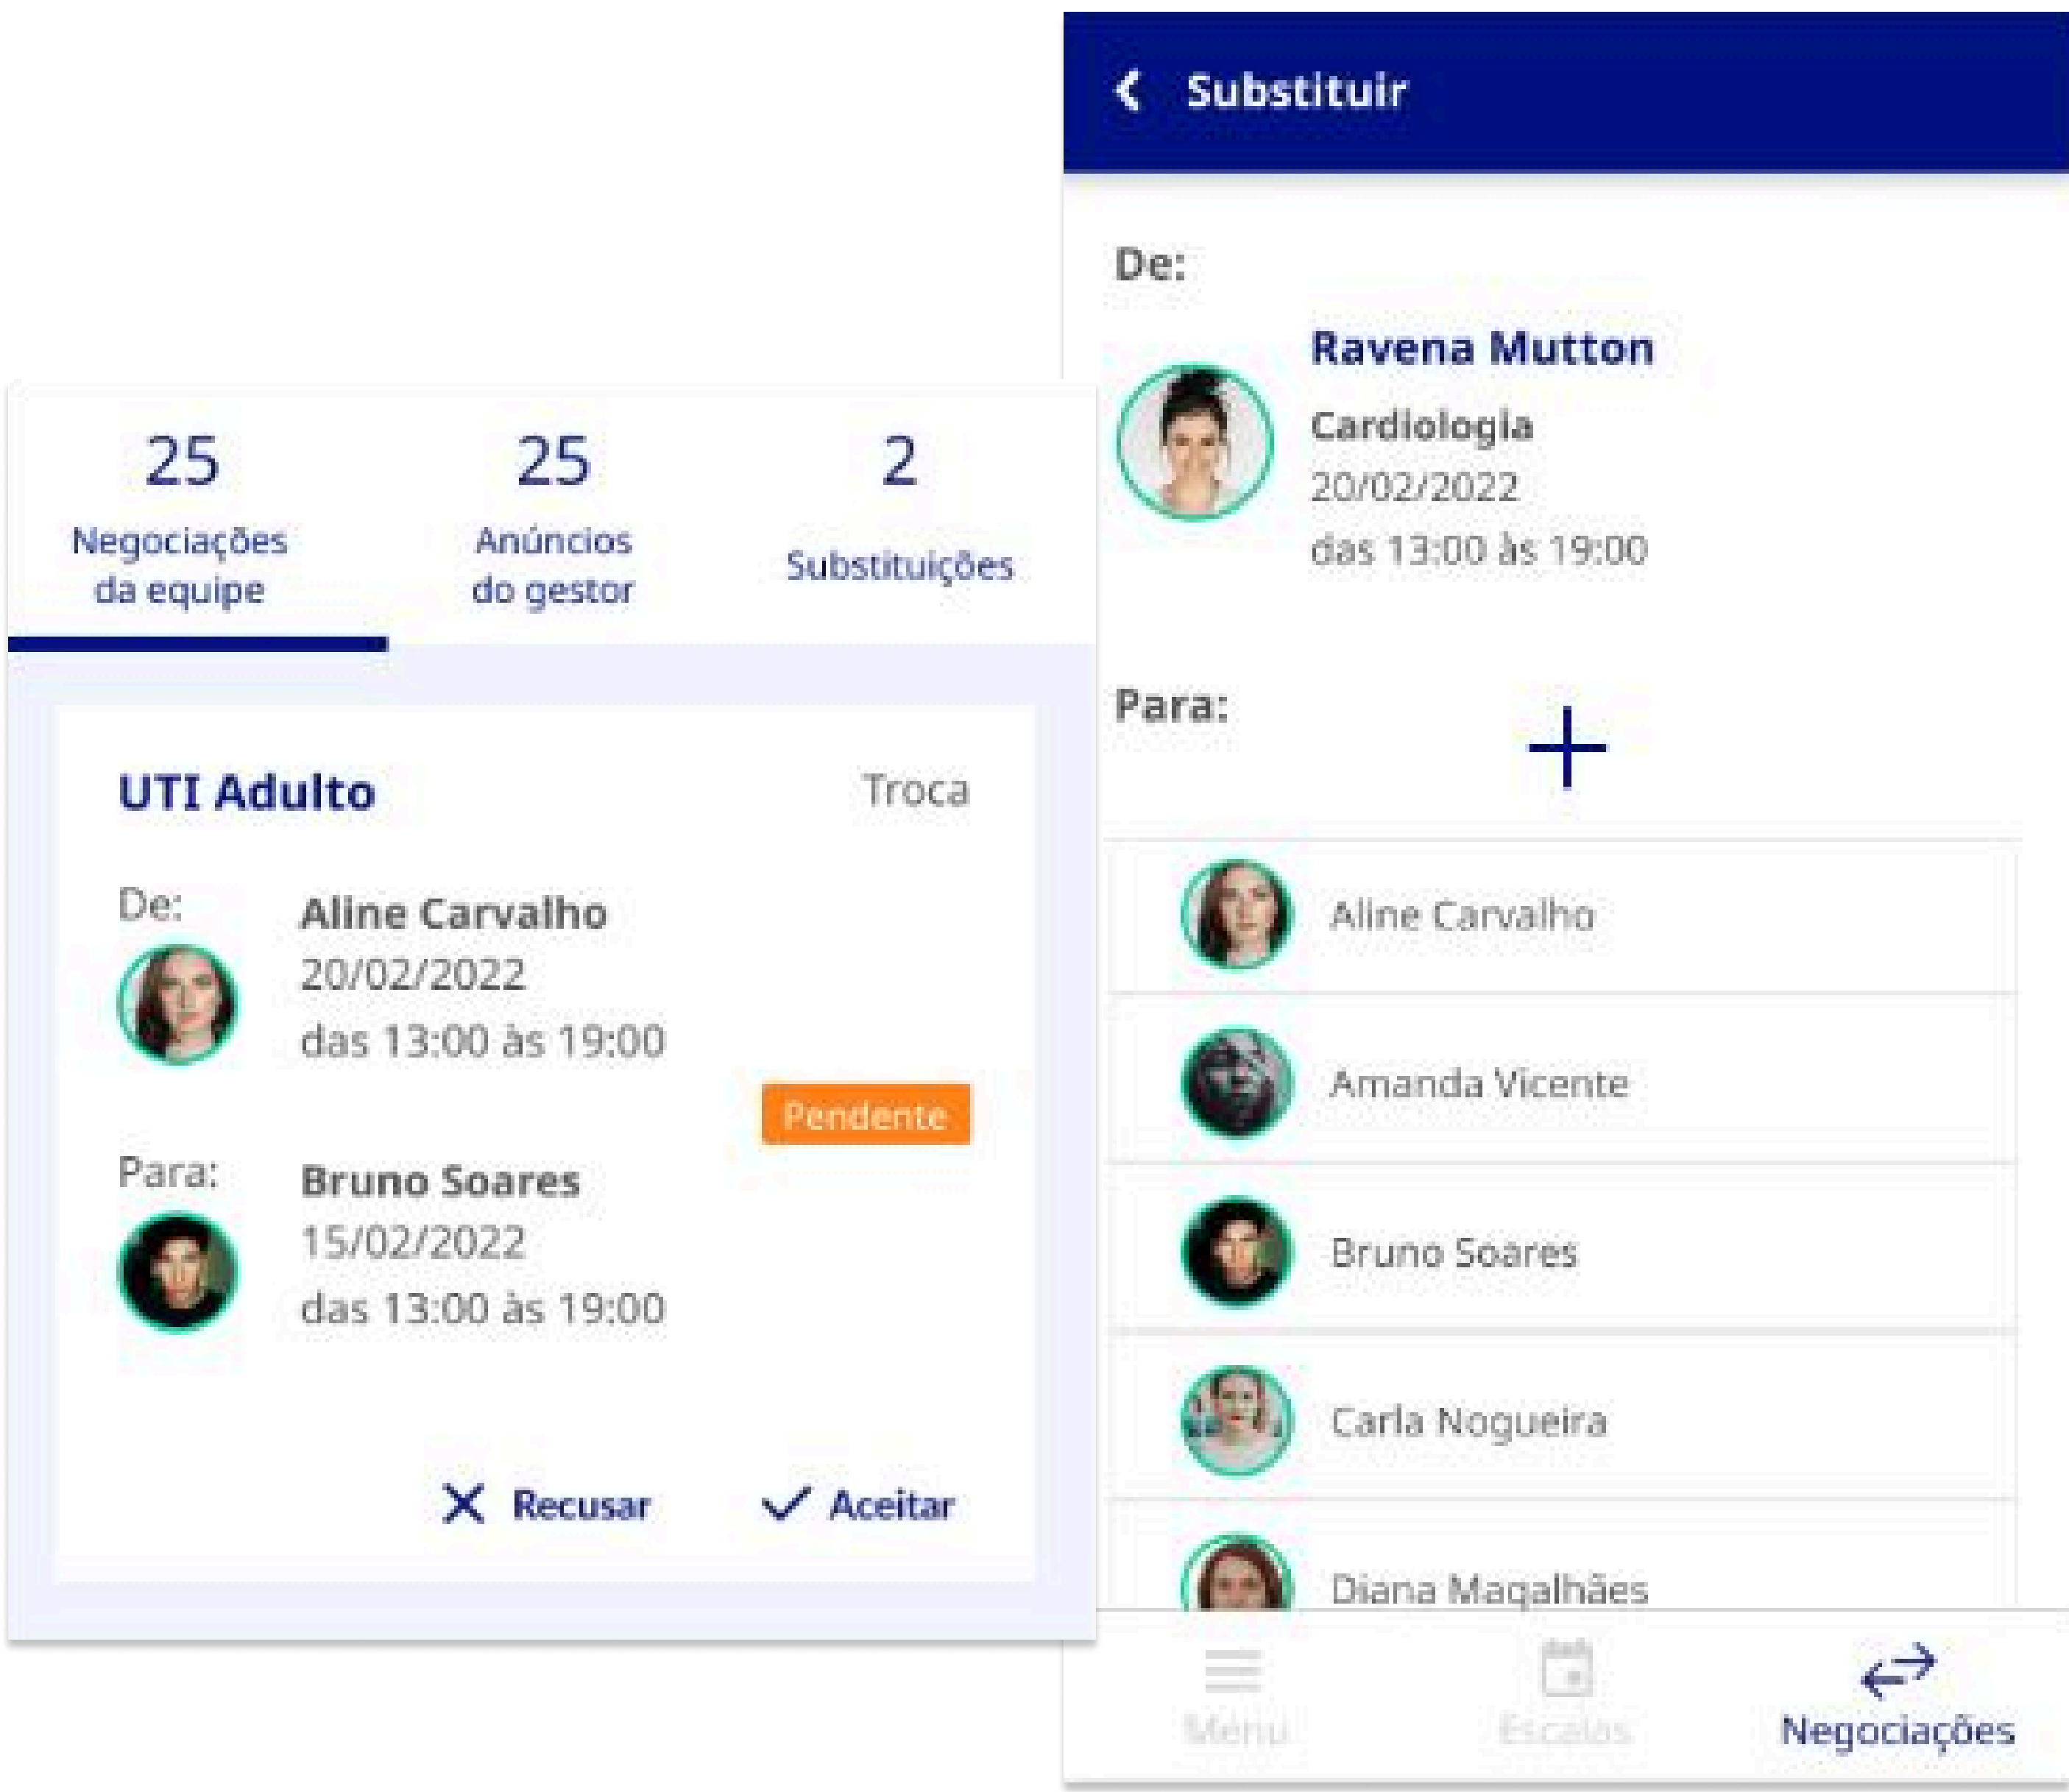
25
Negociações da equipe

25
Anúncios do gestor

2
Substituições

UTI Adulto

Troca

De:
Aline Carvalho
20/02/2022
das 13:00 às 19:00

Pendente

Para:
Bruno Soares
15/02/2022
das 13:00 às 19:00

Recusar
Aceitar

Substituir

De:
Ravena Mutton
Cardiologia
20/02/2022
das 13:00 às 19:00

Para:

Aline Carvalho
Amanda Vicente
Bruno Soares
Carla Nogueira
Diana Magalhães

Menu
Escalas
Negociações